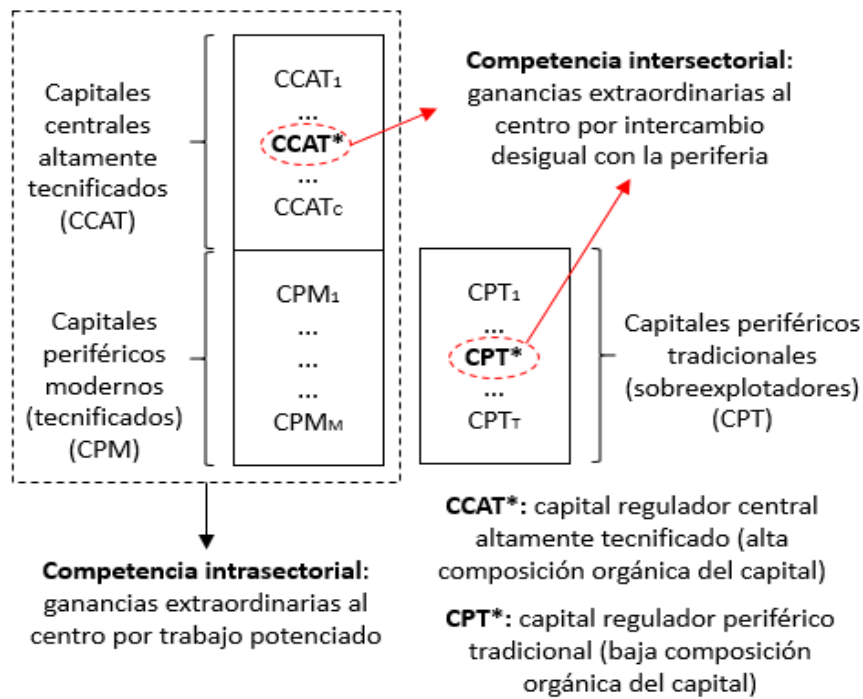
Capitales centrales altamente tecnificados (CCAT)

$CCAT_1$
...
**CCAT***
...
$CCAT_C$

**Competencia intersectorial**: ganancias extraordinarias al centro por intercambio desigual con la periferia

Capitales periféricos modernos (tecnificados) (CPM)

$CPM_1$
...
...
...
$CPM_M$

$CPT_1$
...
**CPT***
...
$CPT_T$

Capitales periféricos tradicionales (sobreexplotadores) (CPT)

**Competencia intrasectorial**: ganancias extraordinarias al centro por trabajo potenciado

**CCAT*:** capital regulador central altamente tecnificado (alta composición orgánica del capital)

**CPT*:** capital regulador periférico tradicional (baja composición orgánica del capital)